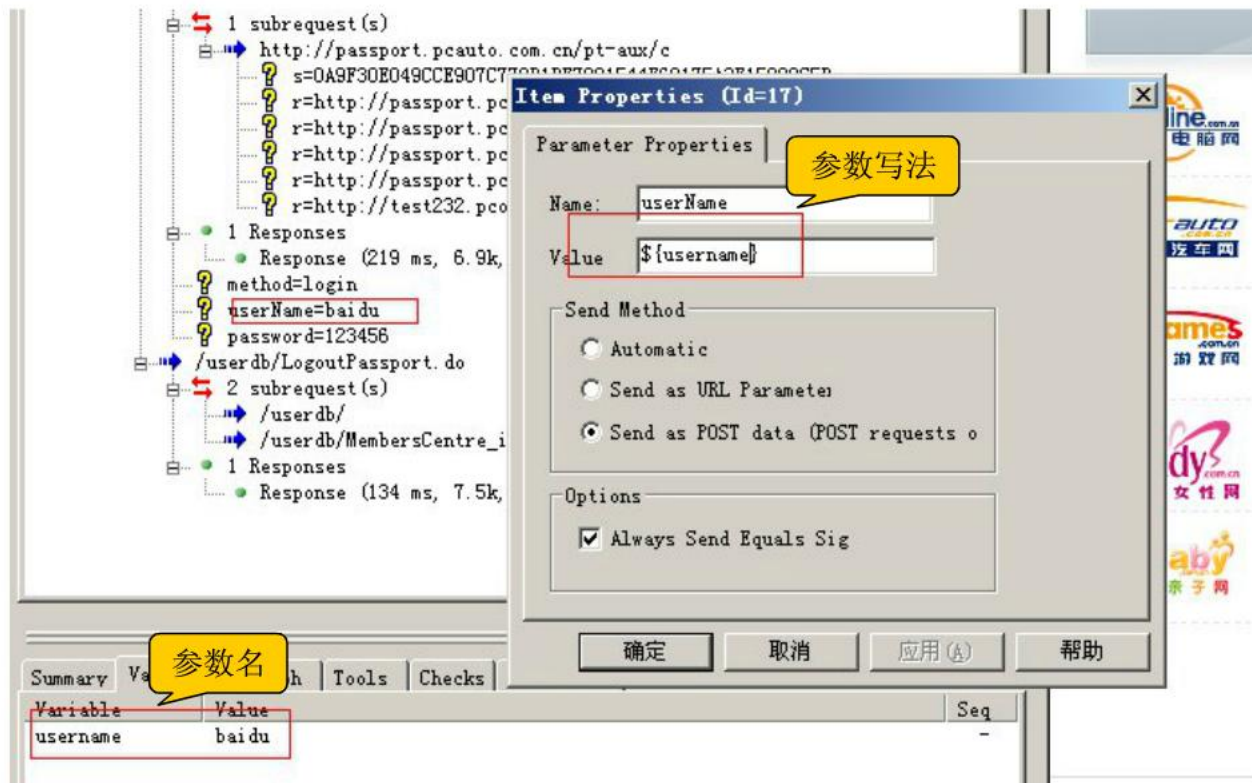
1 subrequest(s)
http://passport.pcauto.com.cn/pt-aux/c
s=0A9F30E049CCE907C7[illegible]
r=http://passport.pc
r=http://passport.pc
r=http://passport.pc
r=http://passport.pc
r=http://test232.pco
1 Responses
Response (219 ms, 6.9k,
method=login
userName=baidu
password=123456
/userdb/LogoutPassport.do
2 subrequest(s)
/userdb/
/userdb/MembersCentre_i
1 Responses
Response (134 ms, 7.5k,

Item Properties (Id=17)
Parameter Properties
参数写法
Name: userName
Value ${username}
Send Method
Automatic
Send as URL Paramete
Send as POST data (POST requests o
Options
Always Send Equals Sig
确定 取消 应用(A) 帮助

Summary Va 参数名 h Tools Checks

| Variable | Value | Seq |
|---|---|---|
| username | baidu | - |

line 电脑网
auto 汽车网
ames 游戏网
dy 女性网
aby 亲子网